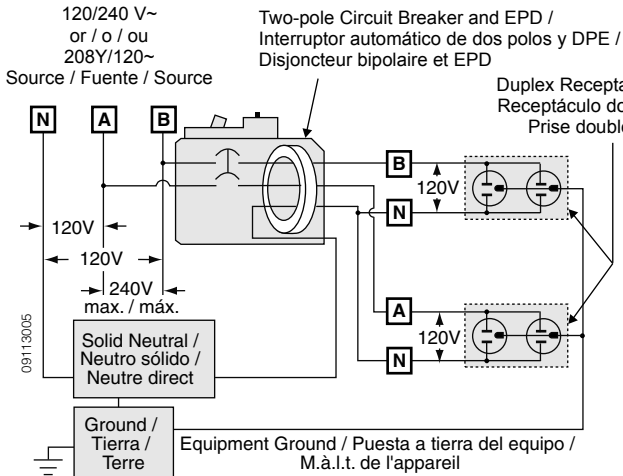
120/240 V~
or / o / ou
208Y/120~
Source / Fuente / Source

Two-pole Circuit Breaker and EPD /
Interruptor automático de dos polos y DPE /
Disjoncteur bipolaire et EPD

Duplex Recepta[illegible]
Receptáculo do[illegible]
Prise double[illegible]

N
A
B

B
120V
N

120V
120V
240V
max. / máx.

A
120V
N

09113005

Solid Neutral /
Neutro sólido /
Neutre direct

Ground /
Tierra /
Terre

Equipment Ground / Puesta a tierra del equipo /
M.à.l.t. de l'appareil